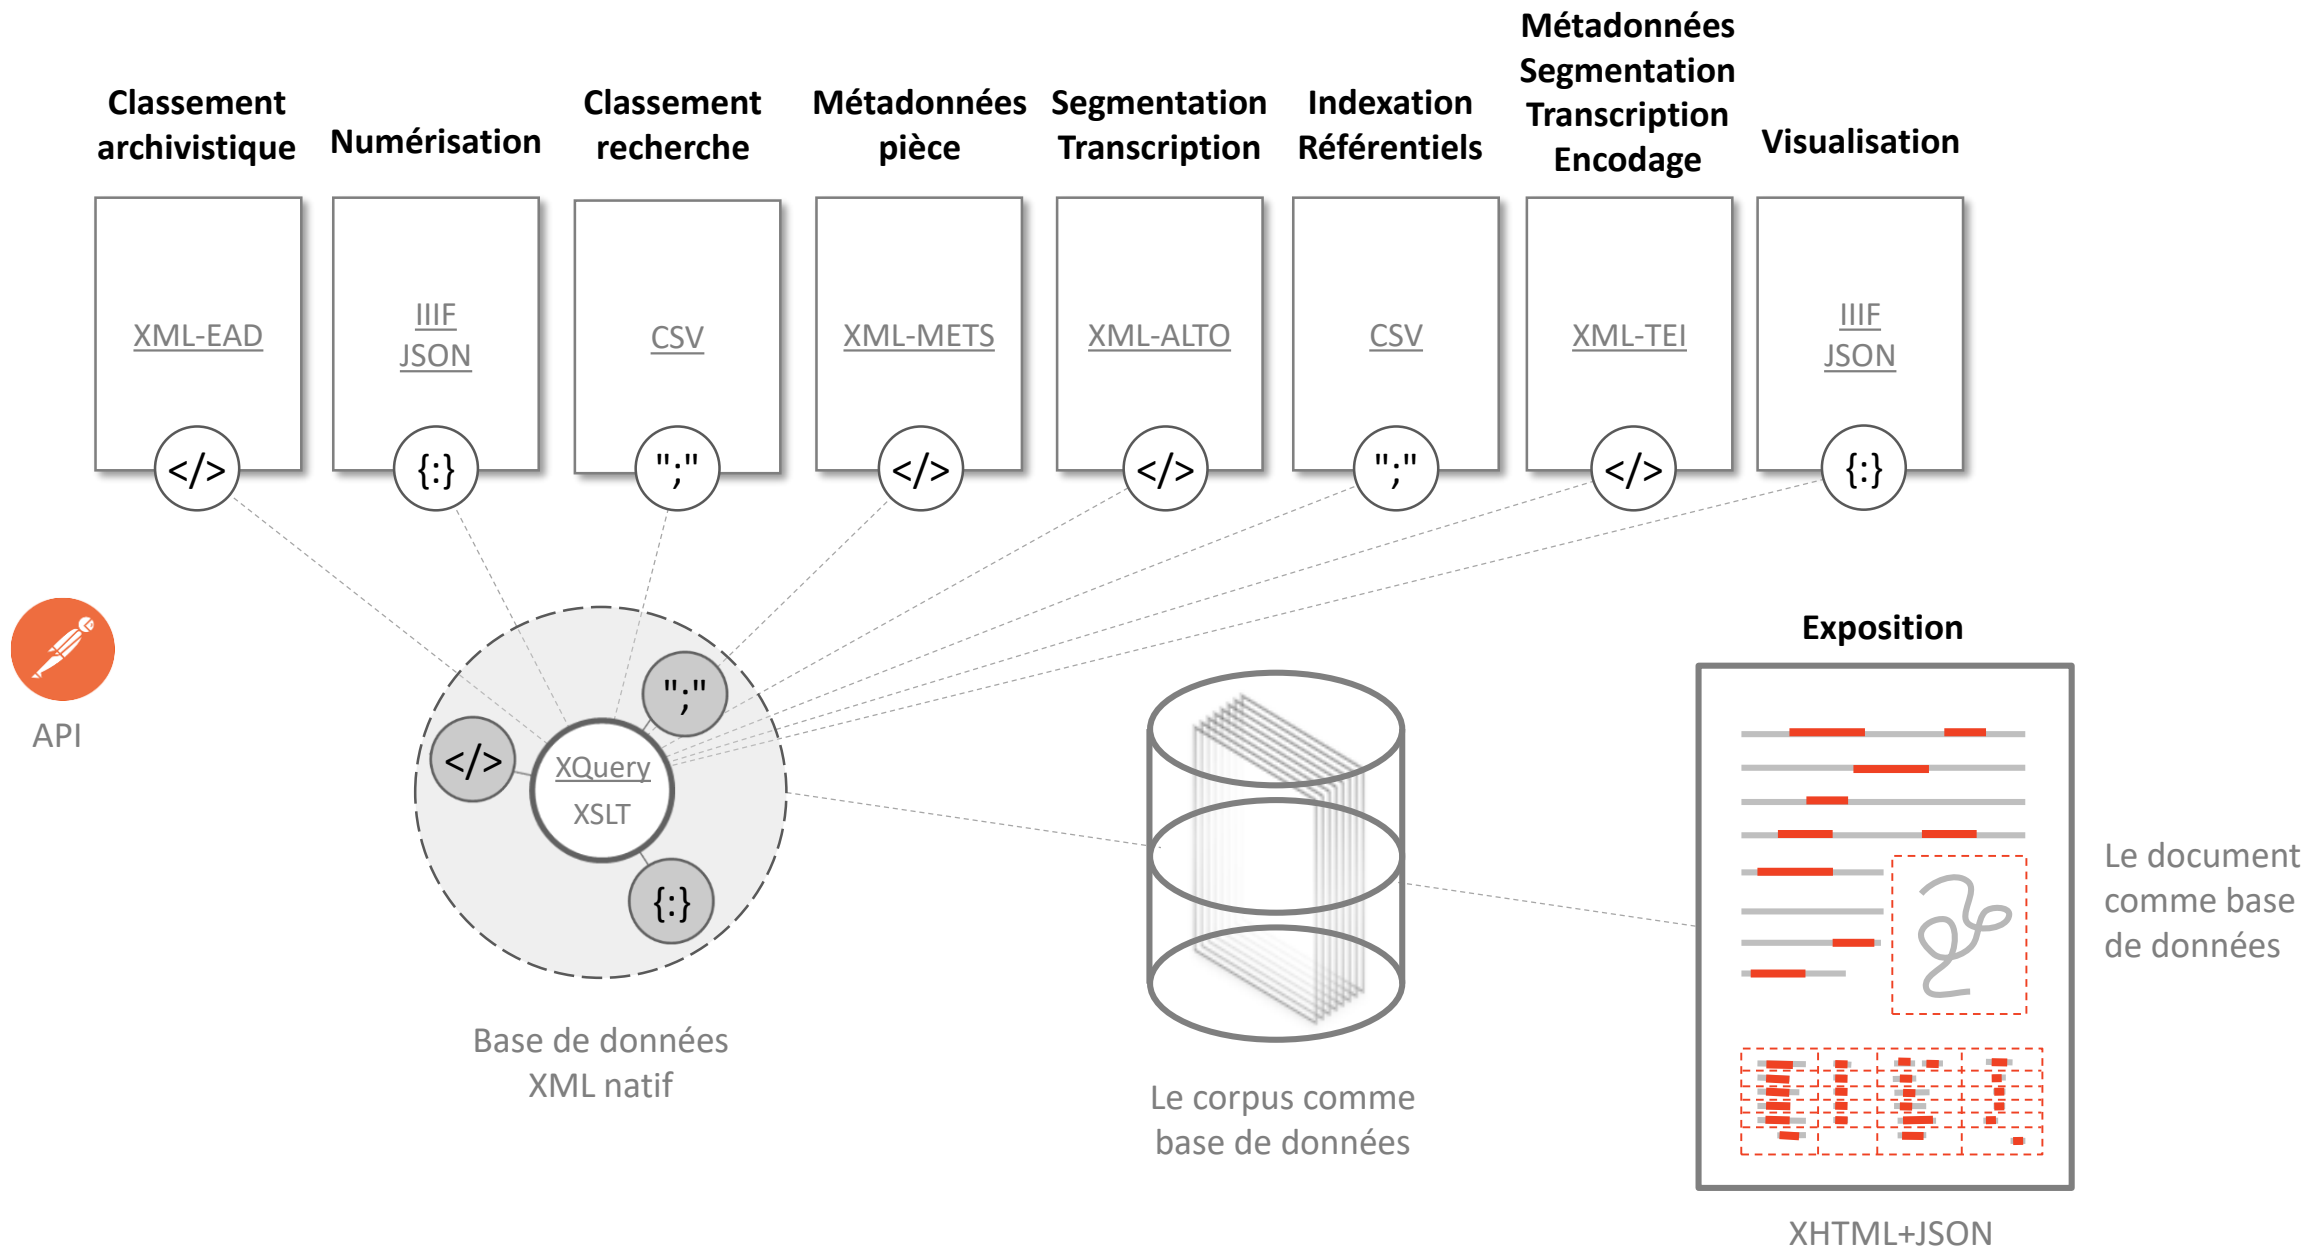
Classement archivistique

Numérisation

Classement recherche

Métadonnées pièce

Segmentation Transcription

Indexation Référentiels

Métadonnées Segmentation Transcription Encodage

Visualisation

XML-EAD
</>

IIIF
JSON
{:}

CSV
";"

XML-METS
</>

XML-ALTO
</>

CSV
";"

XML-TEI
</>

IIIF
JSON
{:}

API

";"
</>
XQuery
XSLT
{:}

Base de données XML natif

Le corpus comme base de données

Exposition

Le document comme base de données

XHTML+JSON